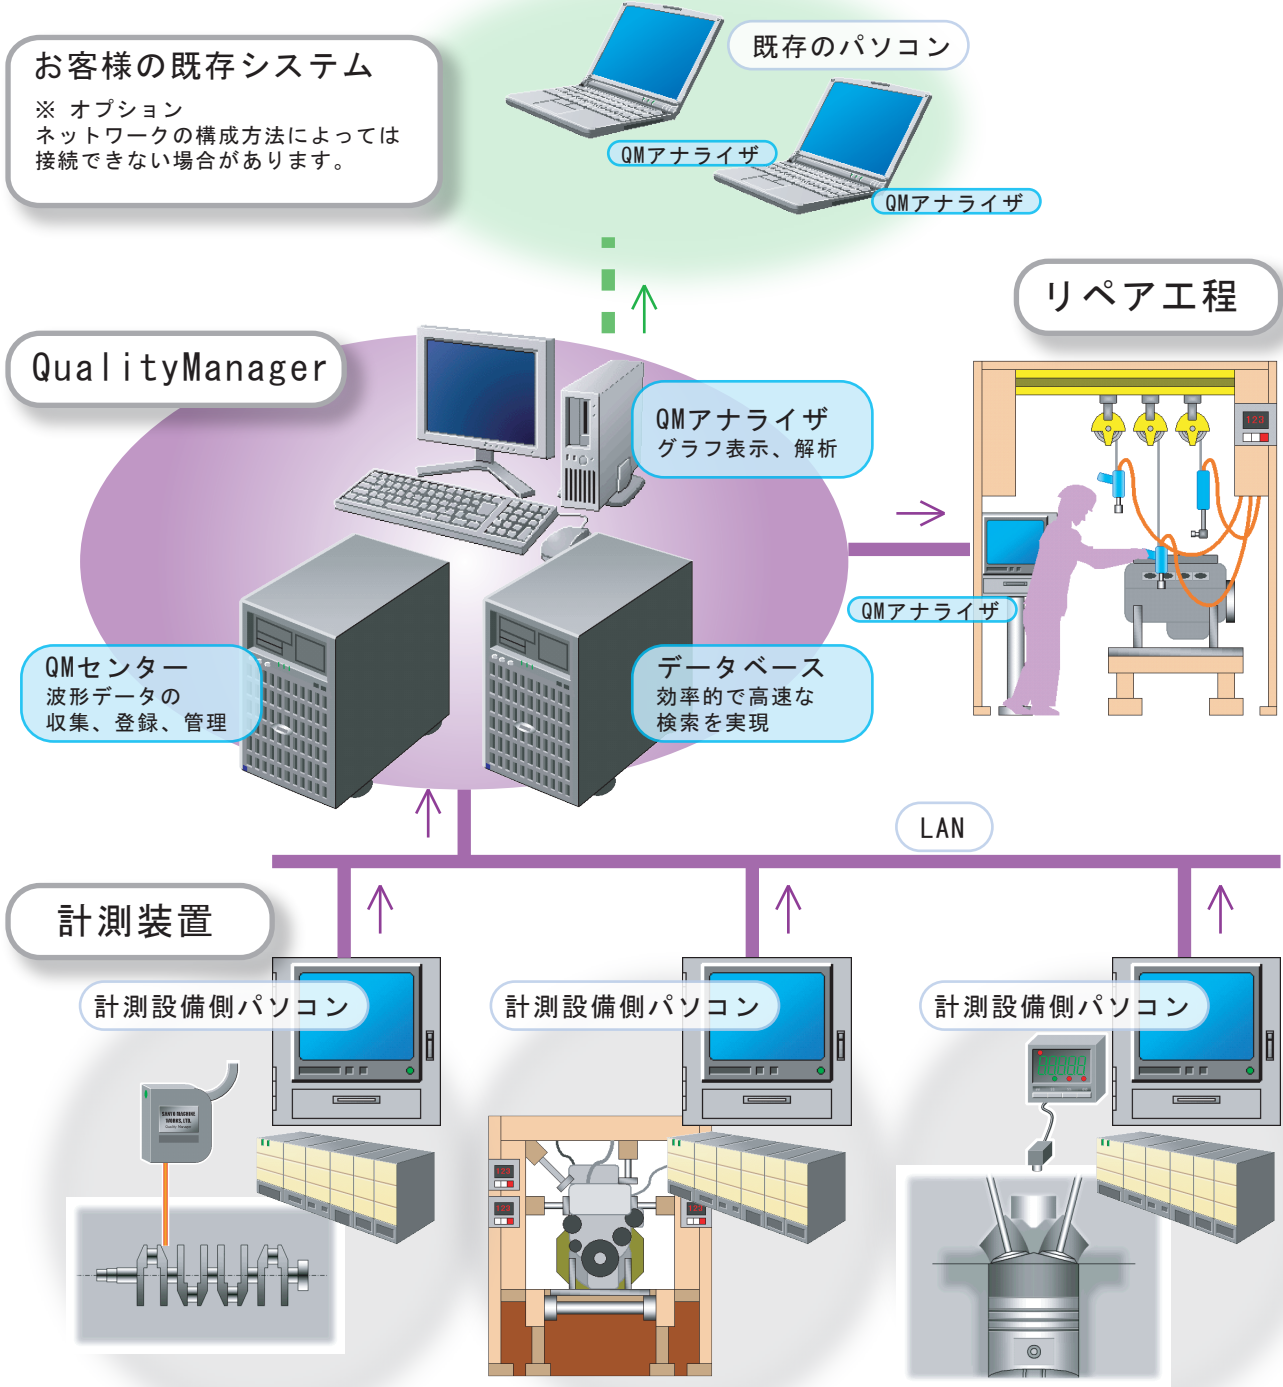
お客様の既存システム
※ オプション
ネットワークの構成方法によっては接続できない場合があります。

既存のパソコン

QMアナライザ

QMアナライザ

リペア工程

QualityManager

QMアナライザ
グラフ表示、解析

123

QMアナライザ

QMセンター
波形データの
収集、登録、管理

データベース
効率的で高速な
検索を実現

LAN

計測装置

計測設備側パソコン

計測設備側パソコン

計測設備側パソコン